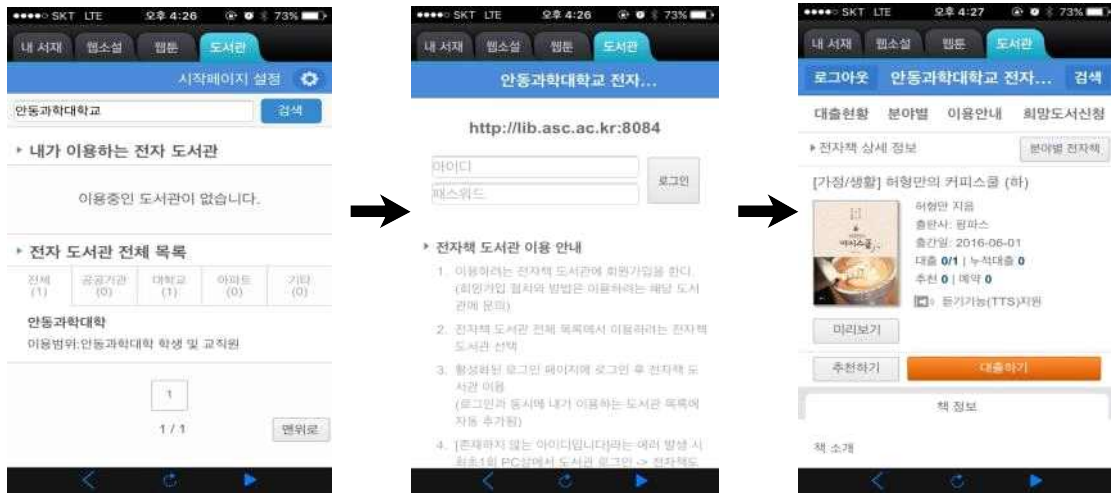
●●●●○ SKT LTE 오후 4:26 73%

내 서재 웹소설 웹툰 도서관

시작페이지 설정

안동과학대학교 검색

▸ 내가 이용하는 전자 도서관

이용중인 도서관이 없습니다.

▸ 전자 도서관 전체 목록

| 전체 (1) | 공공기관 (0) | 대학교 (1) | 아파트 (0) | 기타 (0) |
|---|---|---|---|---|

안동과학대학

이용범위:안동과학대학 학생 및 교직원

1

1 / 1

맨위로

●●●●○ SKT LTE 오후 4:26 73%

내 서재 웹소설 웹툰 도서관

안동과학대학교 전자...

http://lib.asc.ac.kr:8084

아이디

패스워드

로그인

▸ 전자책 도서관 이용 안내

1. 이용하려는 전자책 도서관에 회원가입을 한다. (회원가입 절차와 방법은 이용하려는 해당 도서관에 문의)

2. 전자책 도서관 전체 목록에서 이용하려는 전자책 도서관 선택

3. 활성화된 로그인 페이지에 로그인 후 전자책 도서관 이용 (로그인과 동시에 내가 이용하는 도서관 목록에 자동 추가됨)

4. [존재하지 않는 아이디입니다]라는 에러 발생 시 최초1회 PC상에서 도서관 로그인 -> 전자책도

●●●●○ SKT LTE 오후 4:27 73%

내 서재 웹소설 웹툰 도서관

로그아웃 안동과학대학교 전자... 검색

대출현황 분야별 이용안내 희망도서신청

▸ 전자책 상세 정보 분야별 전자책

[가정/생활] 허형만의 커피스쿨 (하)

허형만 지음

출판사: 팜파스

출간일: 2016-06-01

대출 0/1 | 누적대출 0

추천 0 | 예약 0

듣기기능(TTS)지원

미리보기

추천하기 대출하기

책 정보

책 소개